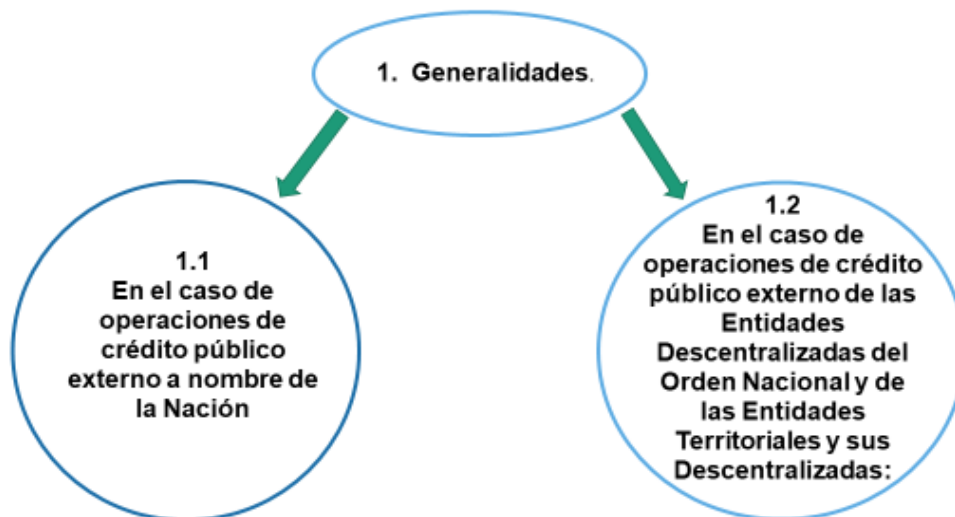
1. Generalidades.

1.1
En el caso de operaciones de crédito público externo a nombre de la Nación

1.2
En el caso de operaciones de crédito público externo de las Entidades Descentralizadas del Orden Nacional y de las Entidades Territoriales y sus Descentralizadas: